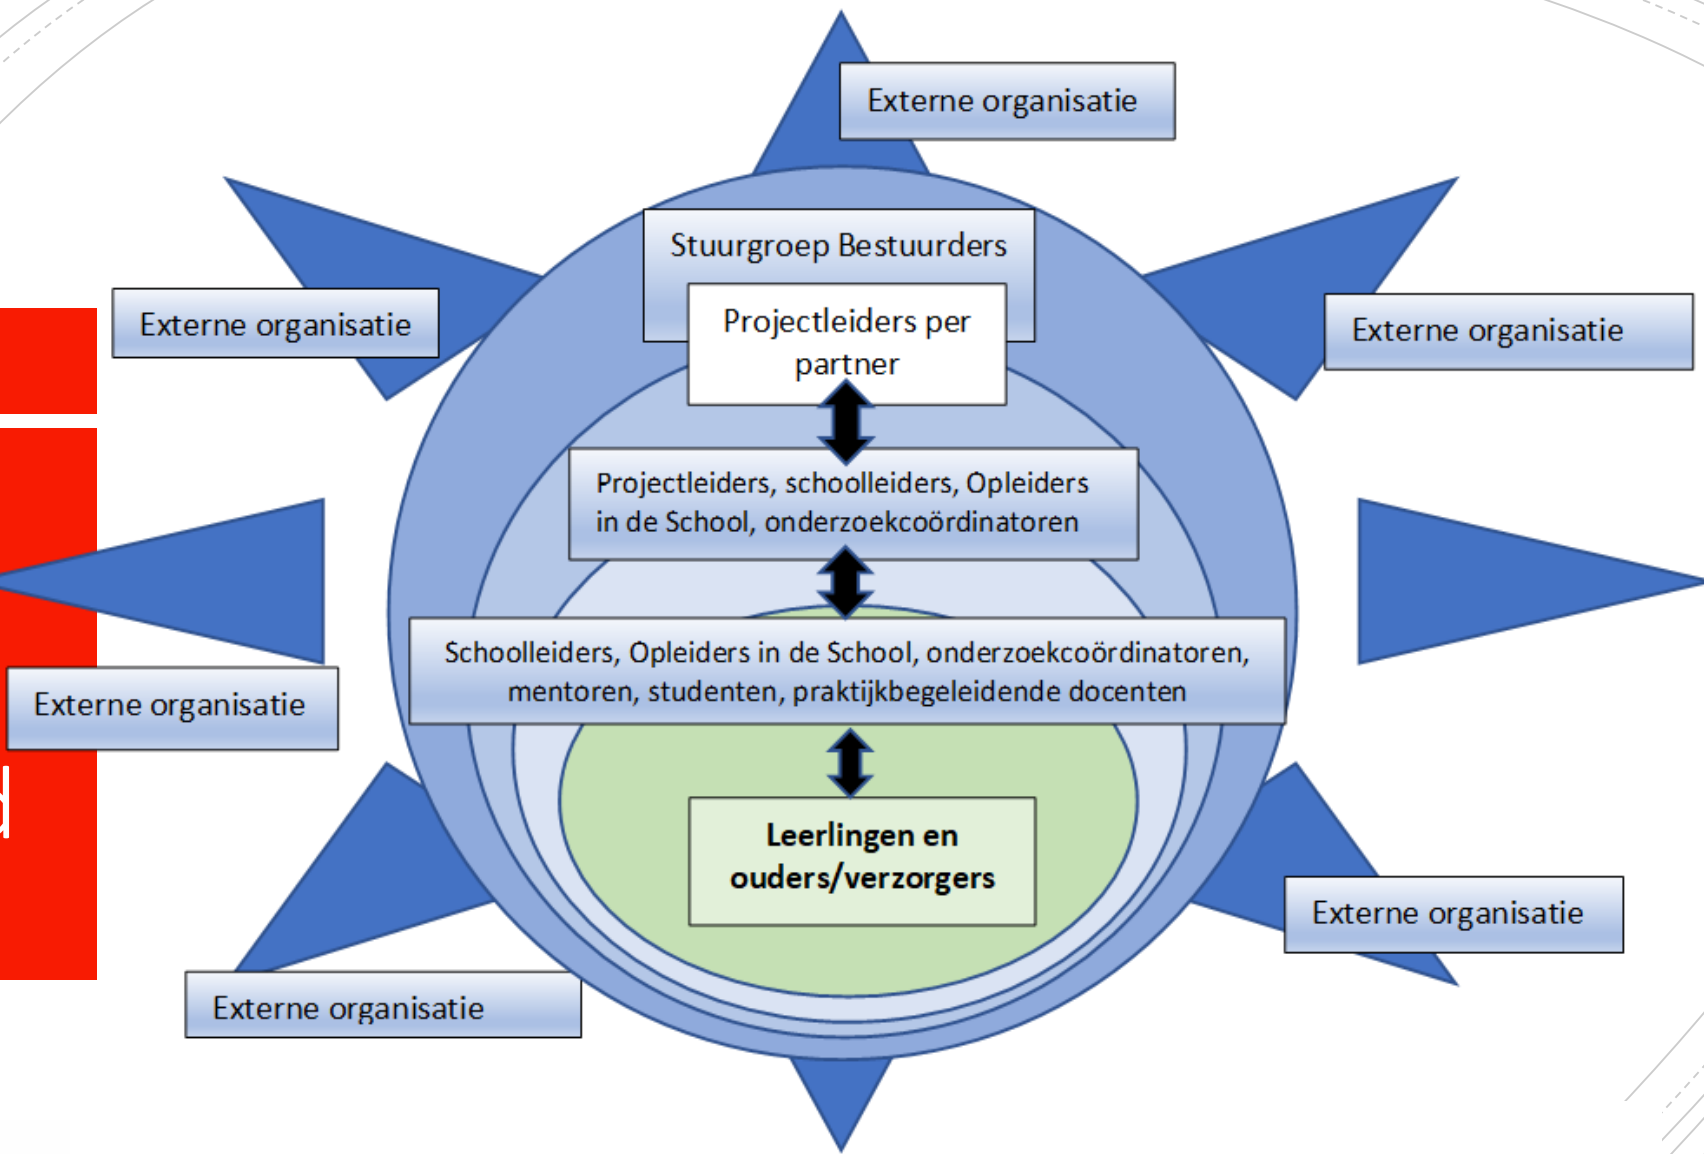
Externe organisatie

Externe organisatie

Stuurgroep Bestuurders

Externe organisatie

Projectleiders per partner

Projectleiders, schoolleiders, Opleiders in de School, onderzoekcoördinatoren

Schoolleiders, Opleiders in de School, onderzoekcoördinatoren, mentoren, studenten, praktijkbegeleidende docenten

Externe organisatie

Leerlingen en ouders/verzorgers

Externe organisatie

Externe organisatie